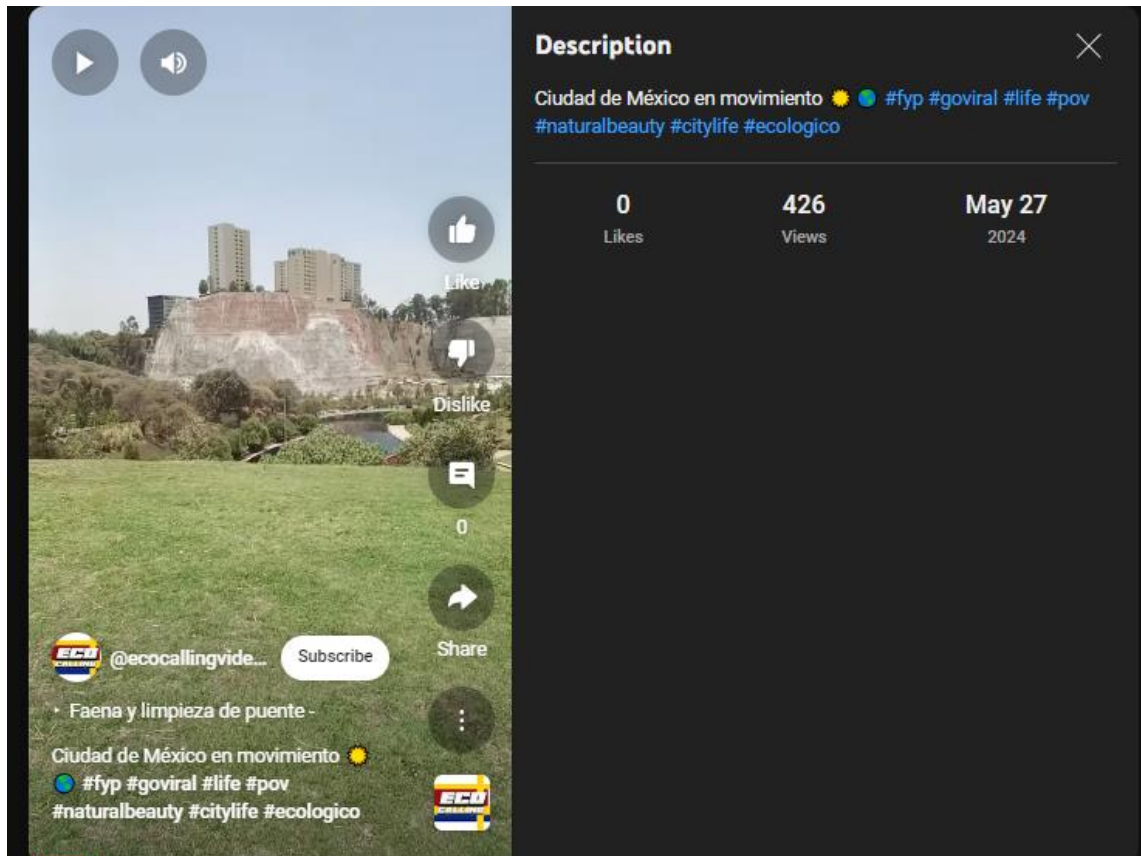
Like

Dislike

0

Share

ECO CALLING @ecocallingvide...

Subscribe

· Faena y limpieza de puente -

Ciudad de México en movimiento 🌞 🌎 #fyp #goviral #life #pov #naturalbeauty #citylife #ecologico

ECO CALLING

Description

Ciudad de México en movimiento 🌞 🌎 #fyp #goviral #life #pov #naturalbeauty #citylife #ecologico

| 0 | 426 | May 27 |
|---|---|---|
| Likes | Views | 2024 |